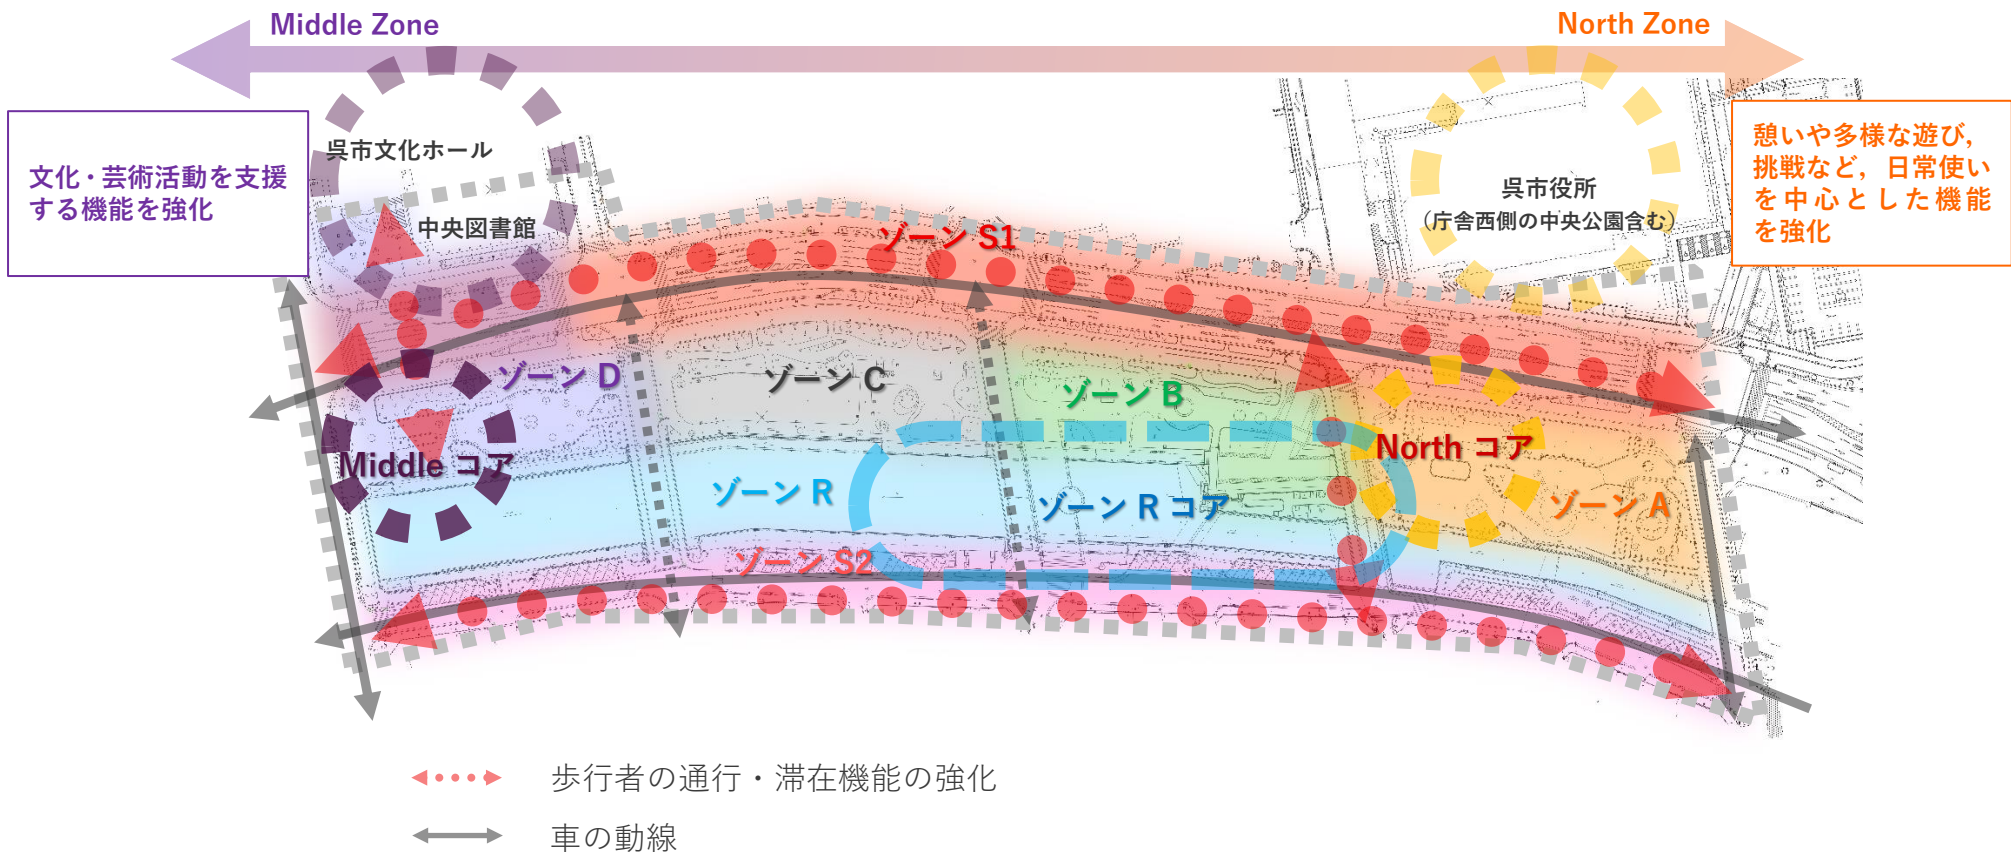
Middle Zone

North Zone

文化・芸術活動を支援する機能を強化

呉市文化ホール

中央図書館

呉市役所
（庁舎西側の中央公園含む）

憩いや多様な遊び，挑戦など，日常使いを中心とした機能を強化

ゾーン S1

ゾーン D

ゾーン C

ゾーン B

Middle コア

North コア

ゾーン R

ゾーン R コア

ゾーン A

ゾーン S2

歩行者の通行・滞在機能の強化

車の動線